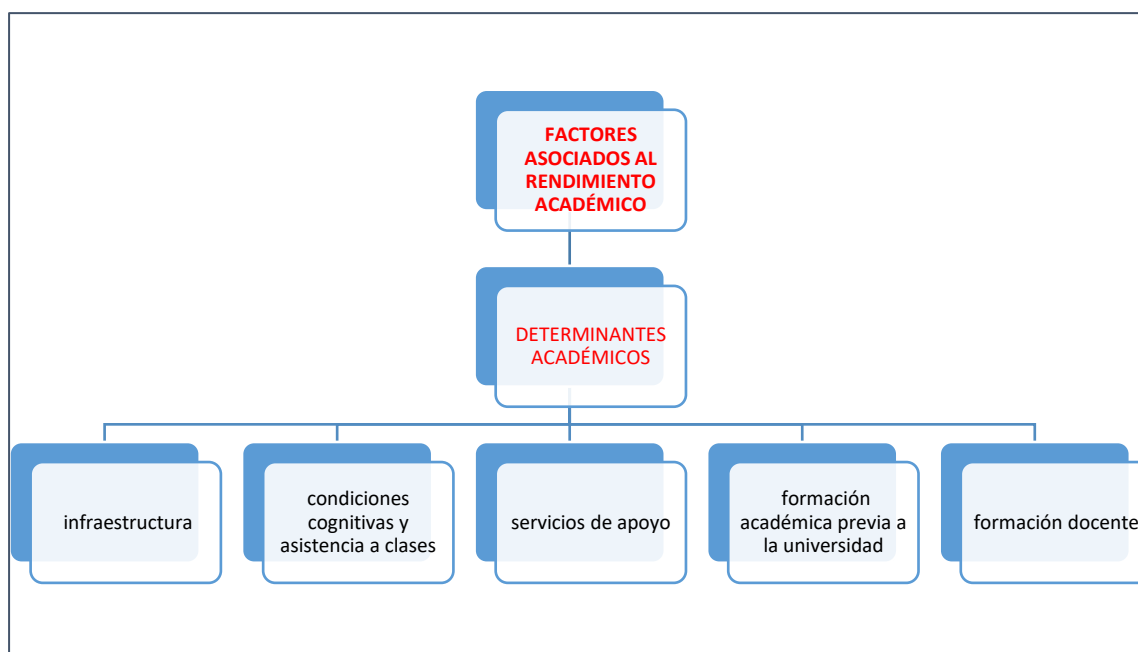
FACTORES ASOCIADOS AL RENDIMIENTO ACADÉMICO

DETERMINANTES ACADÉMICOS

infraestructura

condiciones cognitivas y asistencia a clases

servicios de apoyo

formación académica previa a la universidad

formación docente